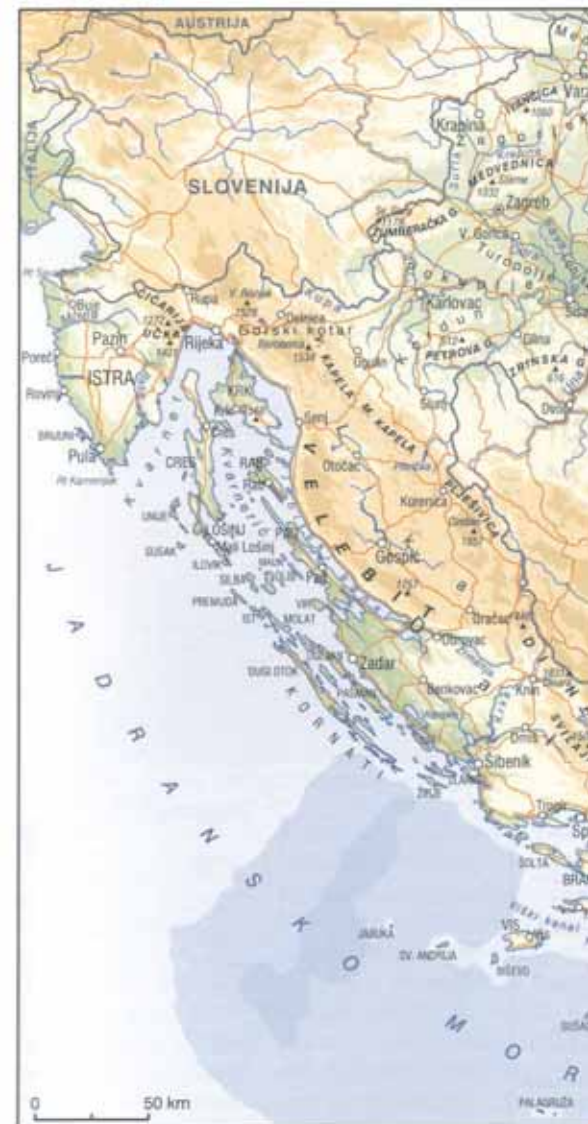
AUSTRIJA
ITALIJA
SLOVENIJA
Krapina
IVANČICA
Varaždin
MEDVEDNICA
Zagreb
ŽUMBERAČKA G.
V. Gorica
Turopolje
Karlovac
PETROVA G.
ZRINSKA G.
Glina
Slunj
Buje
Pazin
ĆIĆARIJA
UČKA
Rijeka
Gorski kotar
Delnice
Rupa
Poreč
ISTRA
Rovinj
BRIJUNI
Pula
Rt Kamenjak
KRK
CRES
RAB
Senj
V. KAPELA
M. KAPELA
Otočac
Korenica
PLJEŠEVICA
LOŠINJ
Mali Lošinj
UNIJE
SUSAK
ILOVIK
PAG
SILBA
OLIB
PREMUDA
MOLAT
ISTO
VIR
Gospić
VELEBIT
Gračac
Obrovac
DUGI OTOK
UGLJAN
PAŠMAN
Zadar
Benkovac
KORNATI
Knin
Drniš
Šibenik
ŽIRJE
Trogir
Split
ŠOLTA
BRAČ
VIS
JABUKA
SV. ANDRIJA
BIŠEVO
SUSAC
PALAGRUŽA
J A D R A N S K O M O R
0
50 km